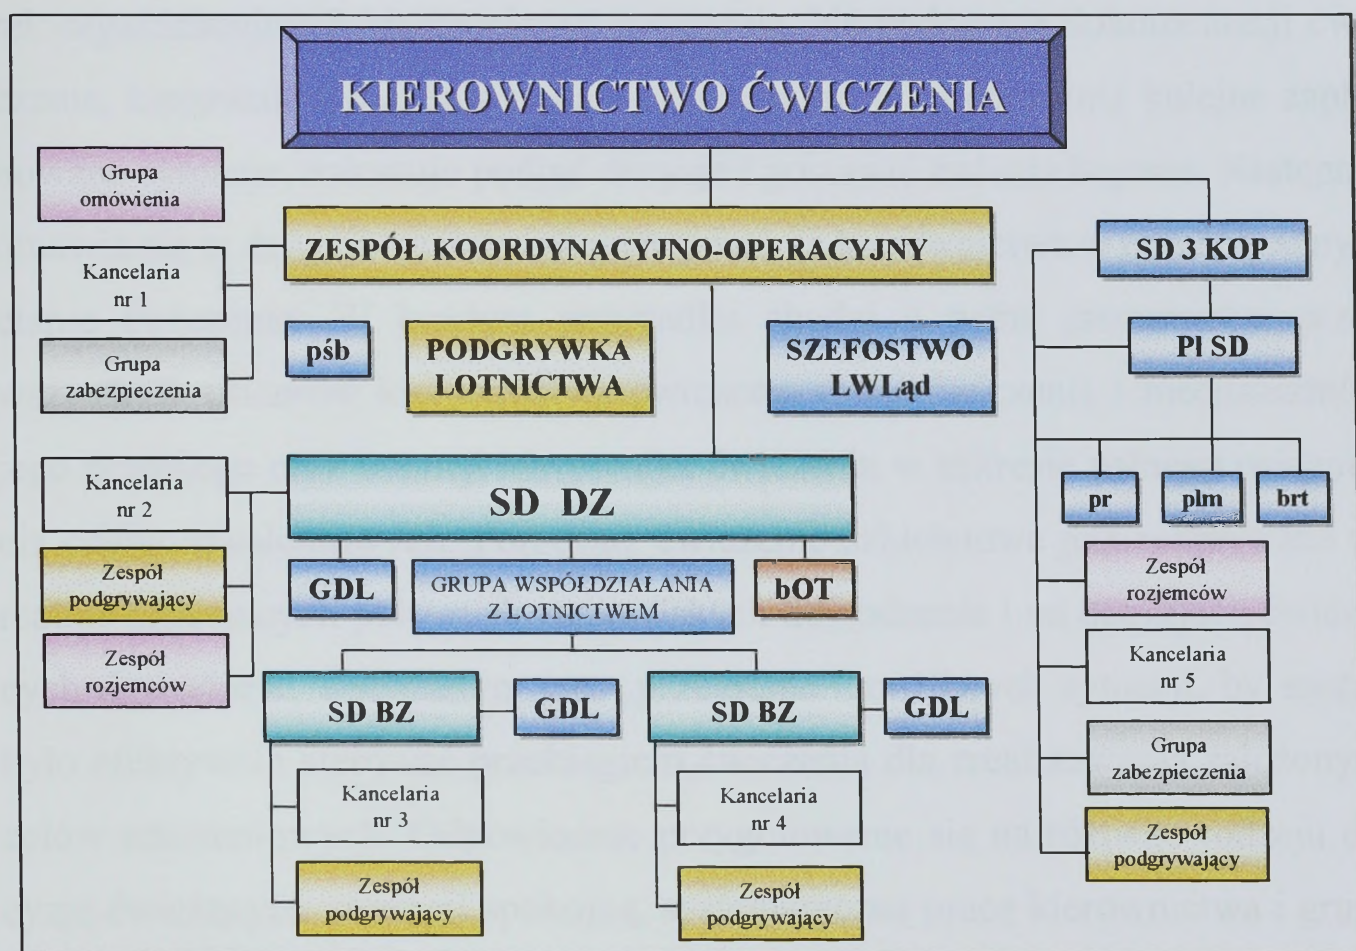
KIEROWNICTWO ĆWICZENIA

Grupa omówienia

ZESPÓŁ KOORDYNACYJNO-OPERACYJNY

SD 3 KOP

Kancelaria nr 1

Grupa zabezpieczenia

pśb

PODGRYWKA LOTNICTWA

SZEFOSTWO LWLąd

Pl SD

pr

plm

brt

Kancelaria nr 2

SD DZ

Zespół podgrywający

GDL

GRUPA WSPÓŁDZIAŁANIA Z LOTNICTWEM

bOT

Zespół rozjemców

Zespół rozjemców

Kancelaria nr 5

SD BZ

GDL

SD BZ

GDL

Grupa zabezpieczenia

Kancelaria nr 3

Kancelaria nr 4

Zespół podgrywający

Zespół podgrywający

Zespół podgrywający

Zespół podgrywający